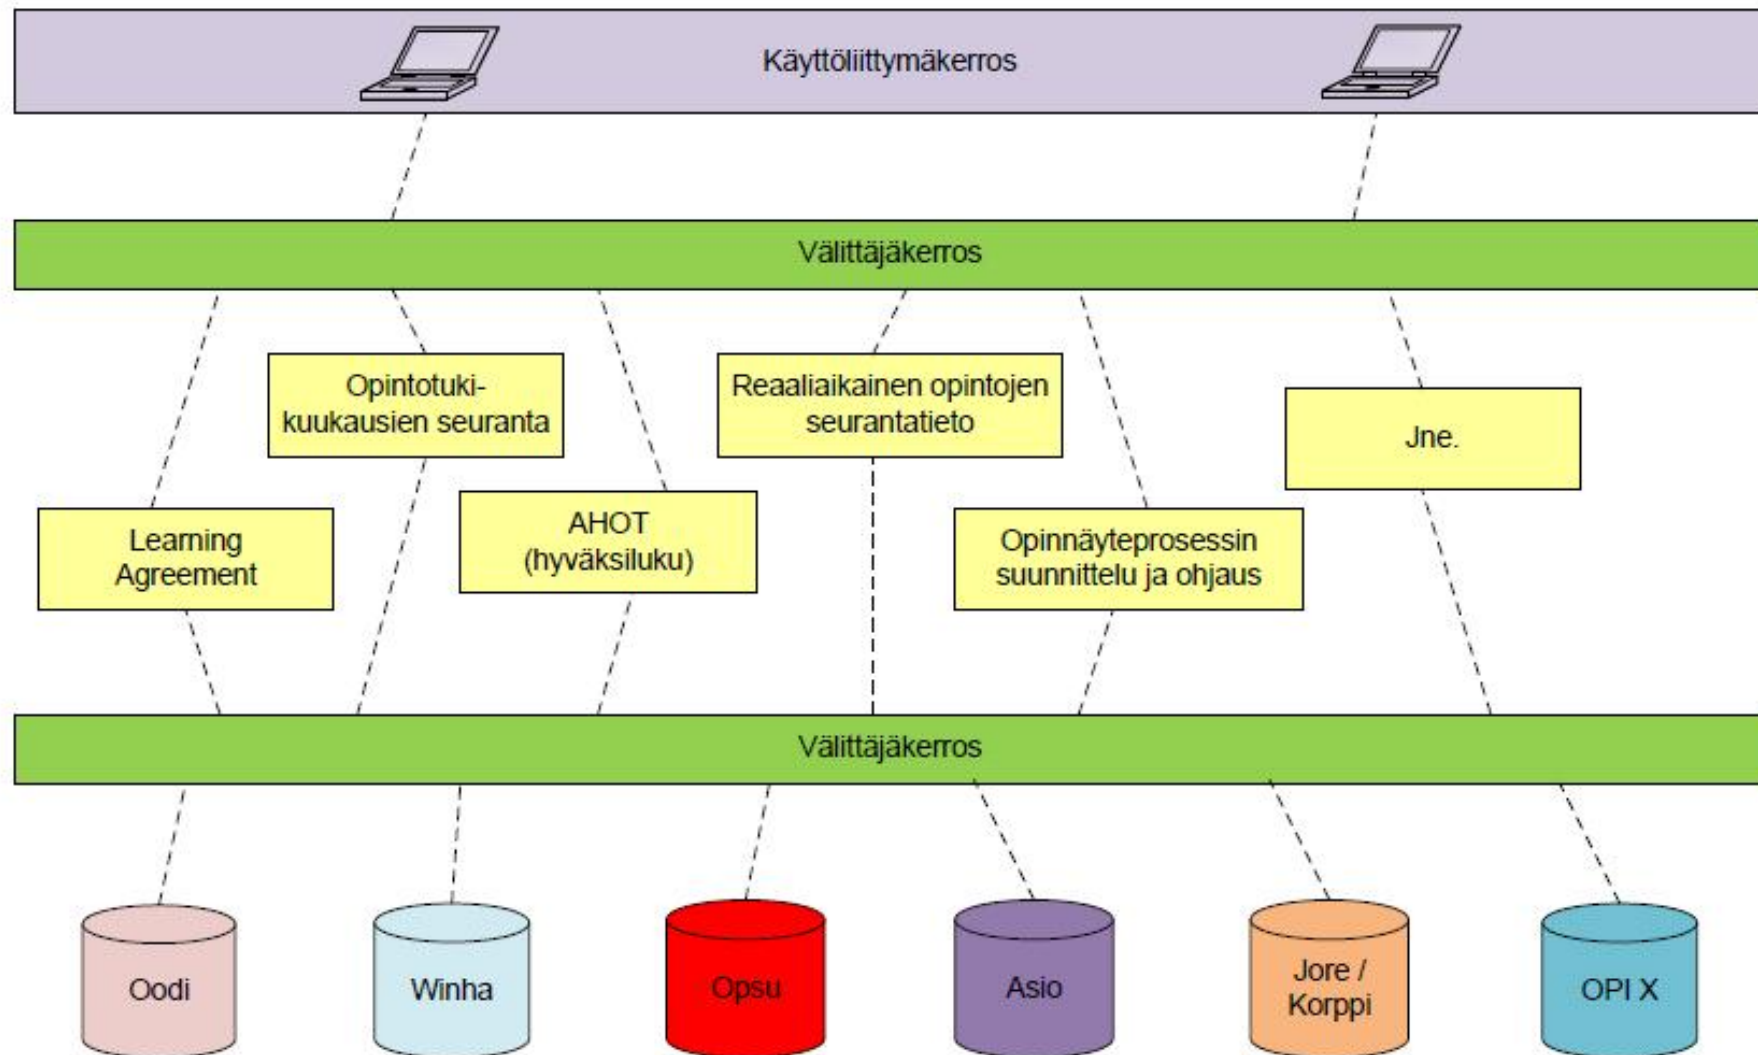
Käyttöliittymäkerros

Välittäjäkerros

Opintotukikuukausien seuranta

Reaaliaikainen opintojen seurantatieto

Jne.

Learning Agreement

AHOT (hyväksiluku)

Opinnäyteprosessin suunnittelu ja ohjaus

Välittäjäkerros

Oodi

Winha

Opsu

Asio

Jore / Korppi

OPI X